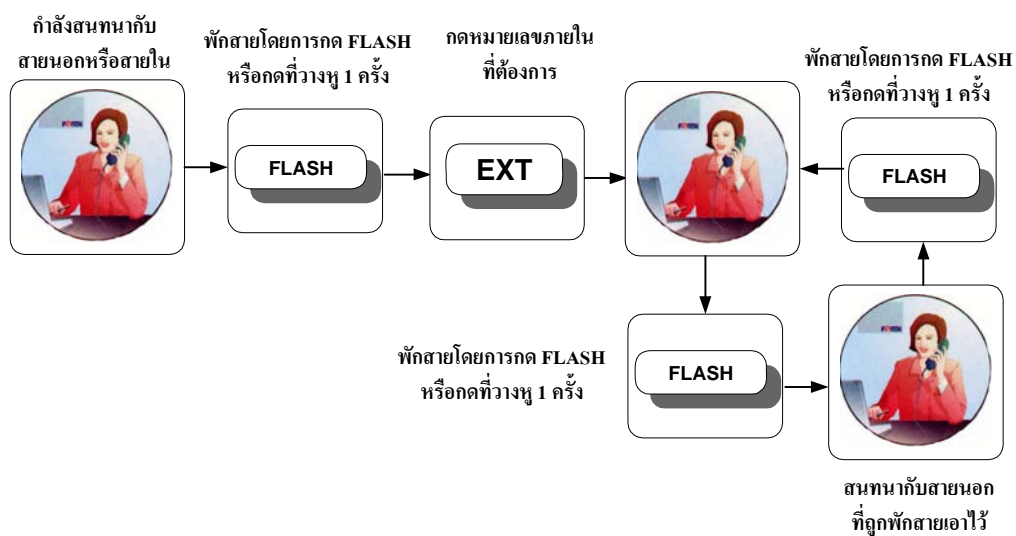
กำลังสนทนากับสายนอกหรือสายใน

พักสายโดยการกด FLASH หรือกดที่วางหู 1 ครั้ง

FLASH

กดหมายเลขภายในที่ต้องการ

EXT

พักสายโดยการกด FLASH หรือกดที่วางหู 1 ครั้ง

FLASH

พักสายโดยการกด FLASH หรือกดที่วางหู 1 ครั้ง

FLASH

สนทนากับสายนอกที่ถูกพักสายเอาไว้